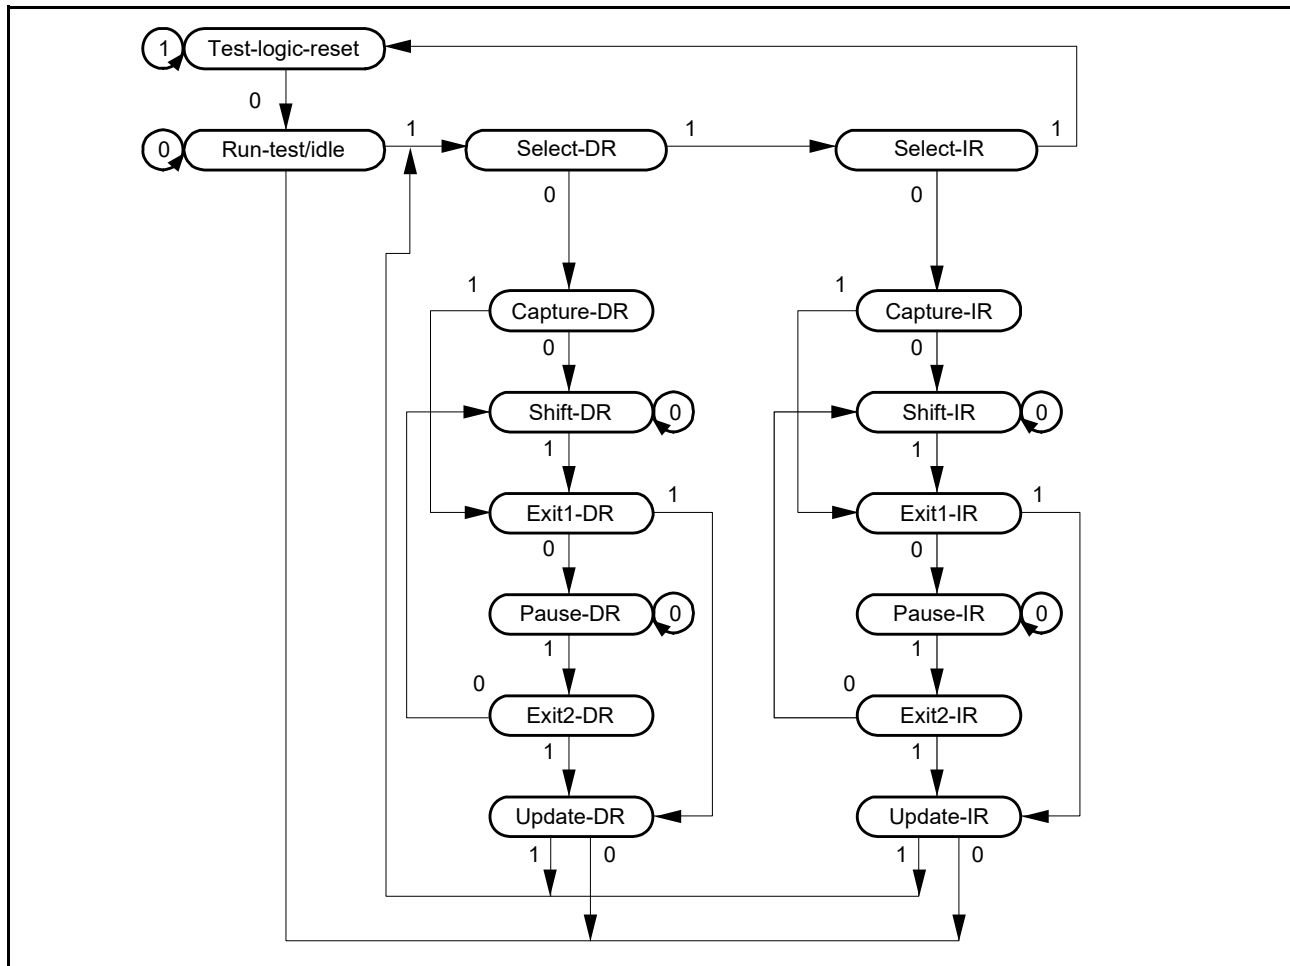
1 Test-logic-reset

0

0 Run-test/idle 1 Select-DR 1 Select-IR 1

0 0

1 Capture-DR 1 Capture-IR

0 0

Shift-DR 0 Shift-IR 0

1 1

Exit1-DR 1 Exit1-IR 1

0 0

Pause-DR 0 Pause-IR 0

1 1

0 Exit2-DR 0 Exit2-IR

1 1

Update-DR Update-IR

1 0 1 0